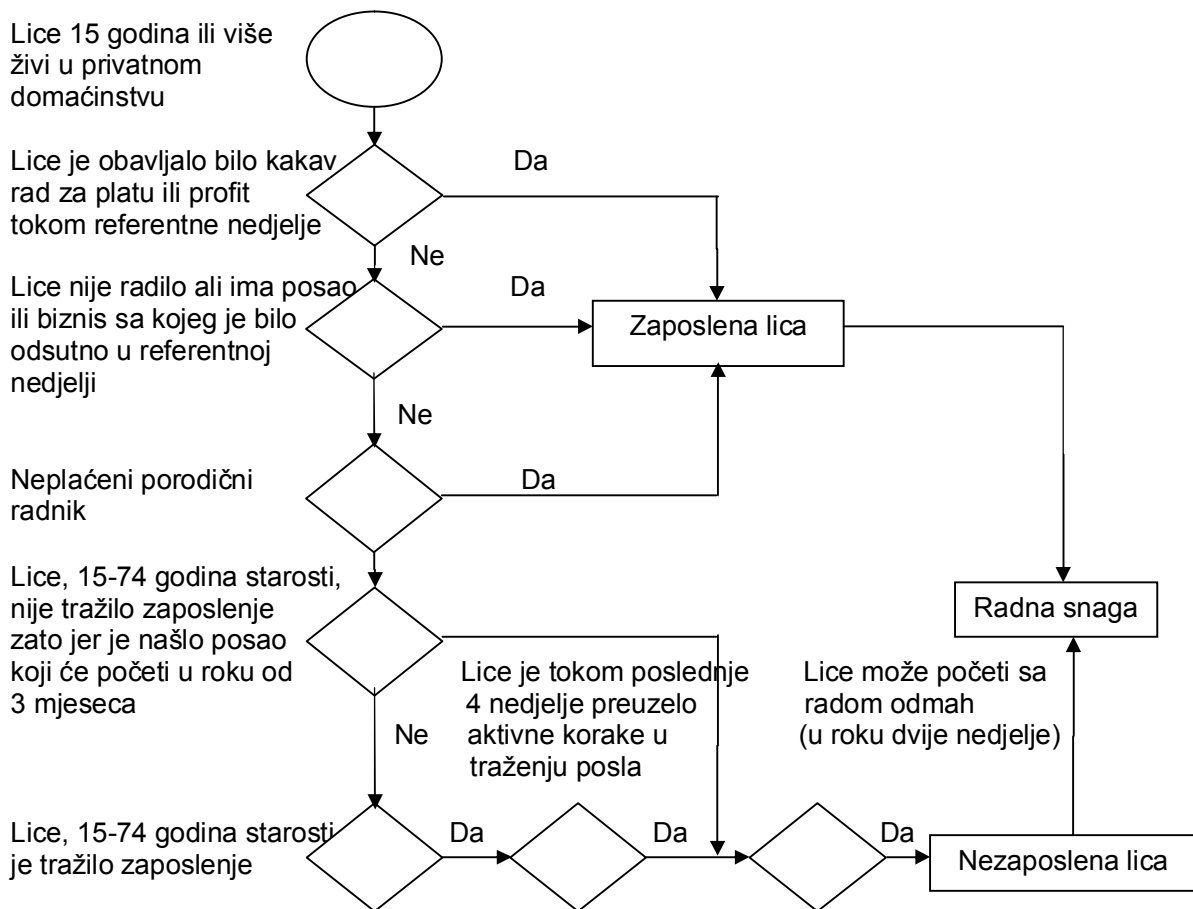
Lice 15 godina ili više živi u privatnom domaćinstvu

Lice je obavljalo bilo kakav rad za platu ili profit tokom referentne nedjelje

Da

Ne

Lice nije radilo ali ima posao ili biznis sa kojeg je bilo odsutno u referentnoj nedjelji

Da

Zaposlena lica

Ne

Neplaćeni porodični radnik

Da

Lice, 15-74 godina starosti, nije tražilo zaposlenje zato jer je našlo posao koji će početi u roku od 3 mjeseca

Radna snaga

Lice je tokom poslednje 4 nedjelje preuzelo aktivne korake u traženju posla

Lice može početi sa radom odmah (u roku dvije nedjelje)

Ne

Lice, 15-74 godina starosti je tražilo zaposlenje

Da

Da

Da

Nezaposlena lica